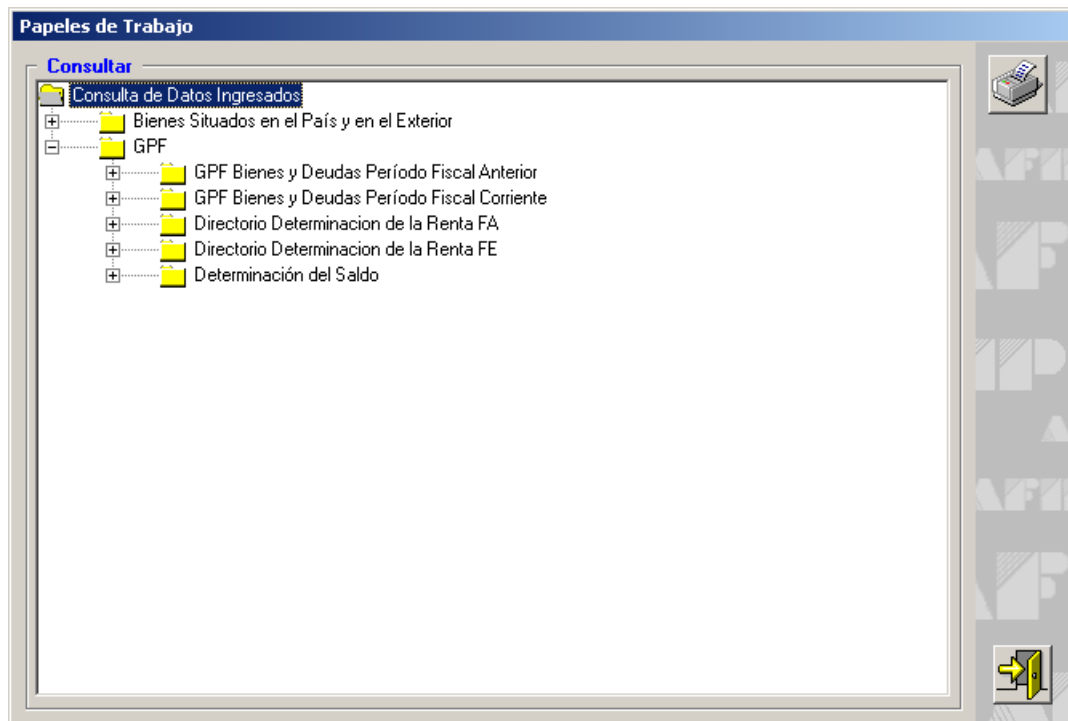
Papeles de Trabajo

Consultar

Consulta de Datos Ingresados
Bienes Situados en el País y en el Exterior
GPF
GPF Bienes y Deudas Período Fiscal Anterior
GPF Bienes y Deudas Período Fiscal Corriente
Directorio Determinacion de la Renta FA
Directorio Determinacion de la Renta FE
Determinación del Saldo